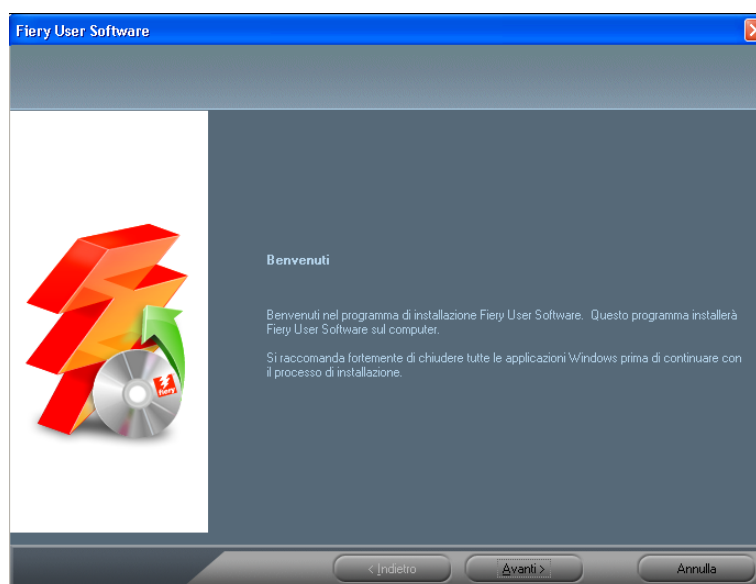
Fiery User Software

Benvenuti

Benvenuti nel programma di installazione Fiery User Software. Questo programma installerà Fiery User Software sul computer.

Si raccomanda fortemente di chiudere tutte le applicazioni Windows prima di continuare con il processo di installazione.

Fiery

< Indietro

Avanti >

Annulla